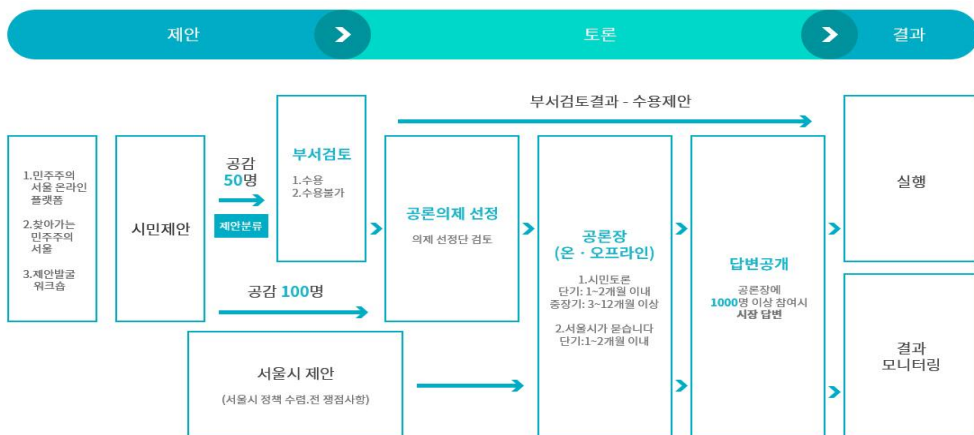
제안

토론

결과

부서검토결과 - 수용제안

1.민주주의 서울 온라인 플랫폼

2.찾아가는 민주주의 서울

3.제안발굴 워크숍

시민제안

공감 50명

제안분류

부서검토

1.수용
2.수용불가

공감 100명

공론의제 선정

의제 선정단 검토

공론장
(온 · 오프라인)

1.시민토론
단기: 1~2개월 이내
중장기: 3~12개월 이상

2.서울시가 묻습니다
단기:1~2개월 이내

답변공개

공론장에
1000명 이상 참여시
시장 답변

실행

결과
모니터링

서울시 제안

(서울시 정책 수립.전 쟁점사항)